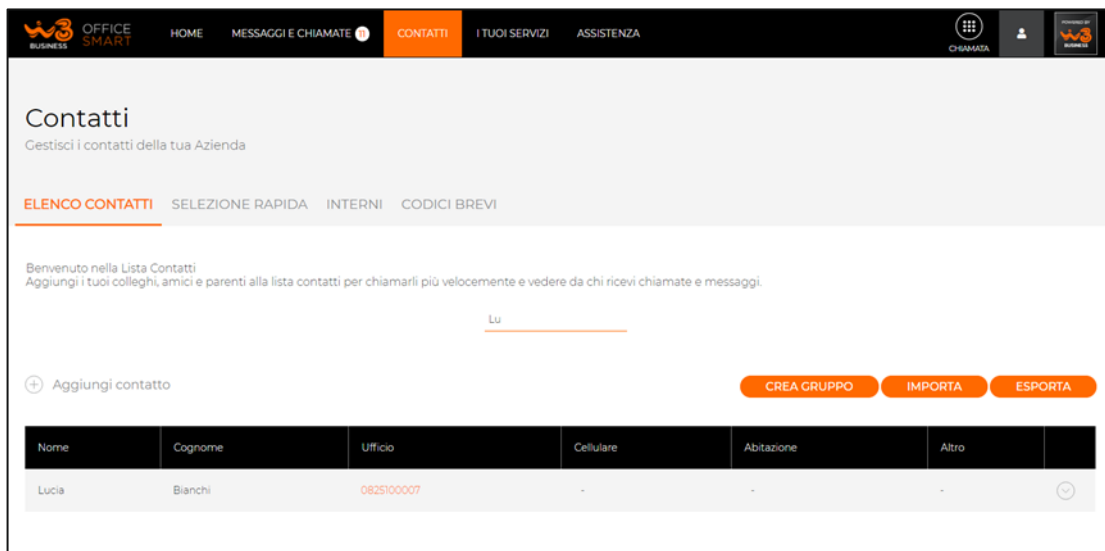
W3 BUSINESS OFFICE SMART HOME MESSAGGI E CHIAMATE 11 CONTATTI I TUOI SERVIZI ASSISTENZA CHIAMATA POWERED BY W3 BUSINESS

Contatti
Gestisci i contatti della tua Azienda

ELENCO CONTATTI SELEZIONE RAPIDA INTERNI CODICI BREVI

Benvenuto nella Lista Contatti
Aggiungi i tuoi colleghi, amici e parenti alla lista contatti per chiamarli più velocemente e vedere da chi ricevi chiamate e messaggi.

Lu

Aggiungi contatto

CREA GRUPPO IMPORTA ESPORTA

| Nome | Cognome | Ufficio | Cellulare | Abitazione | Altro | |
|---|---|---|---|---|---|---|
| Lucia | Bianchi | 0825100007 | - | - | - | |